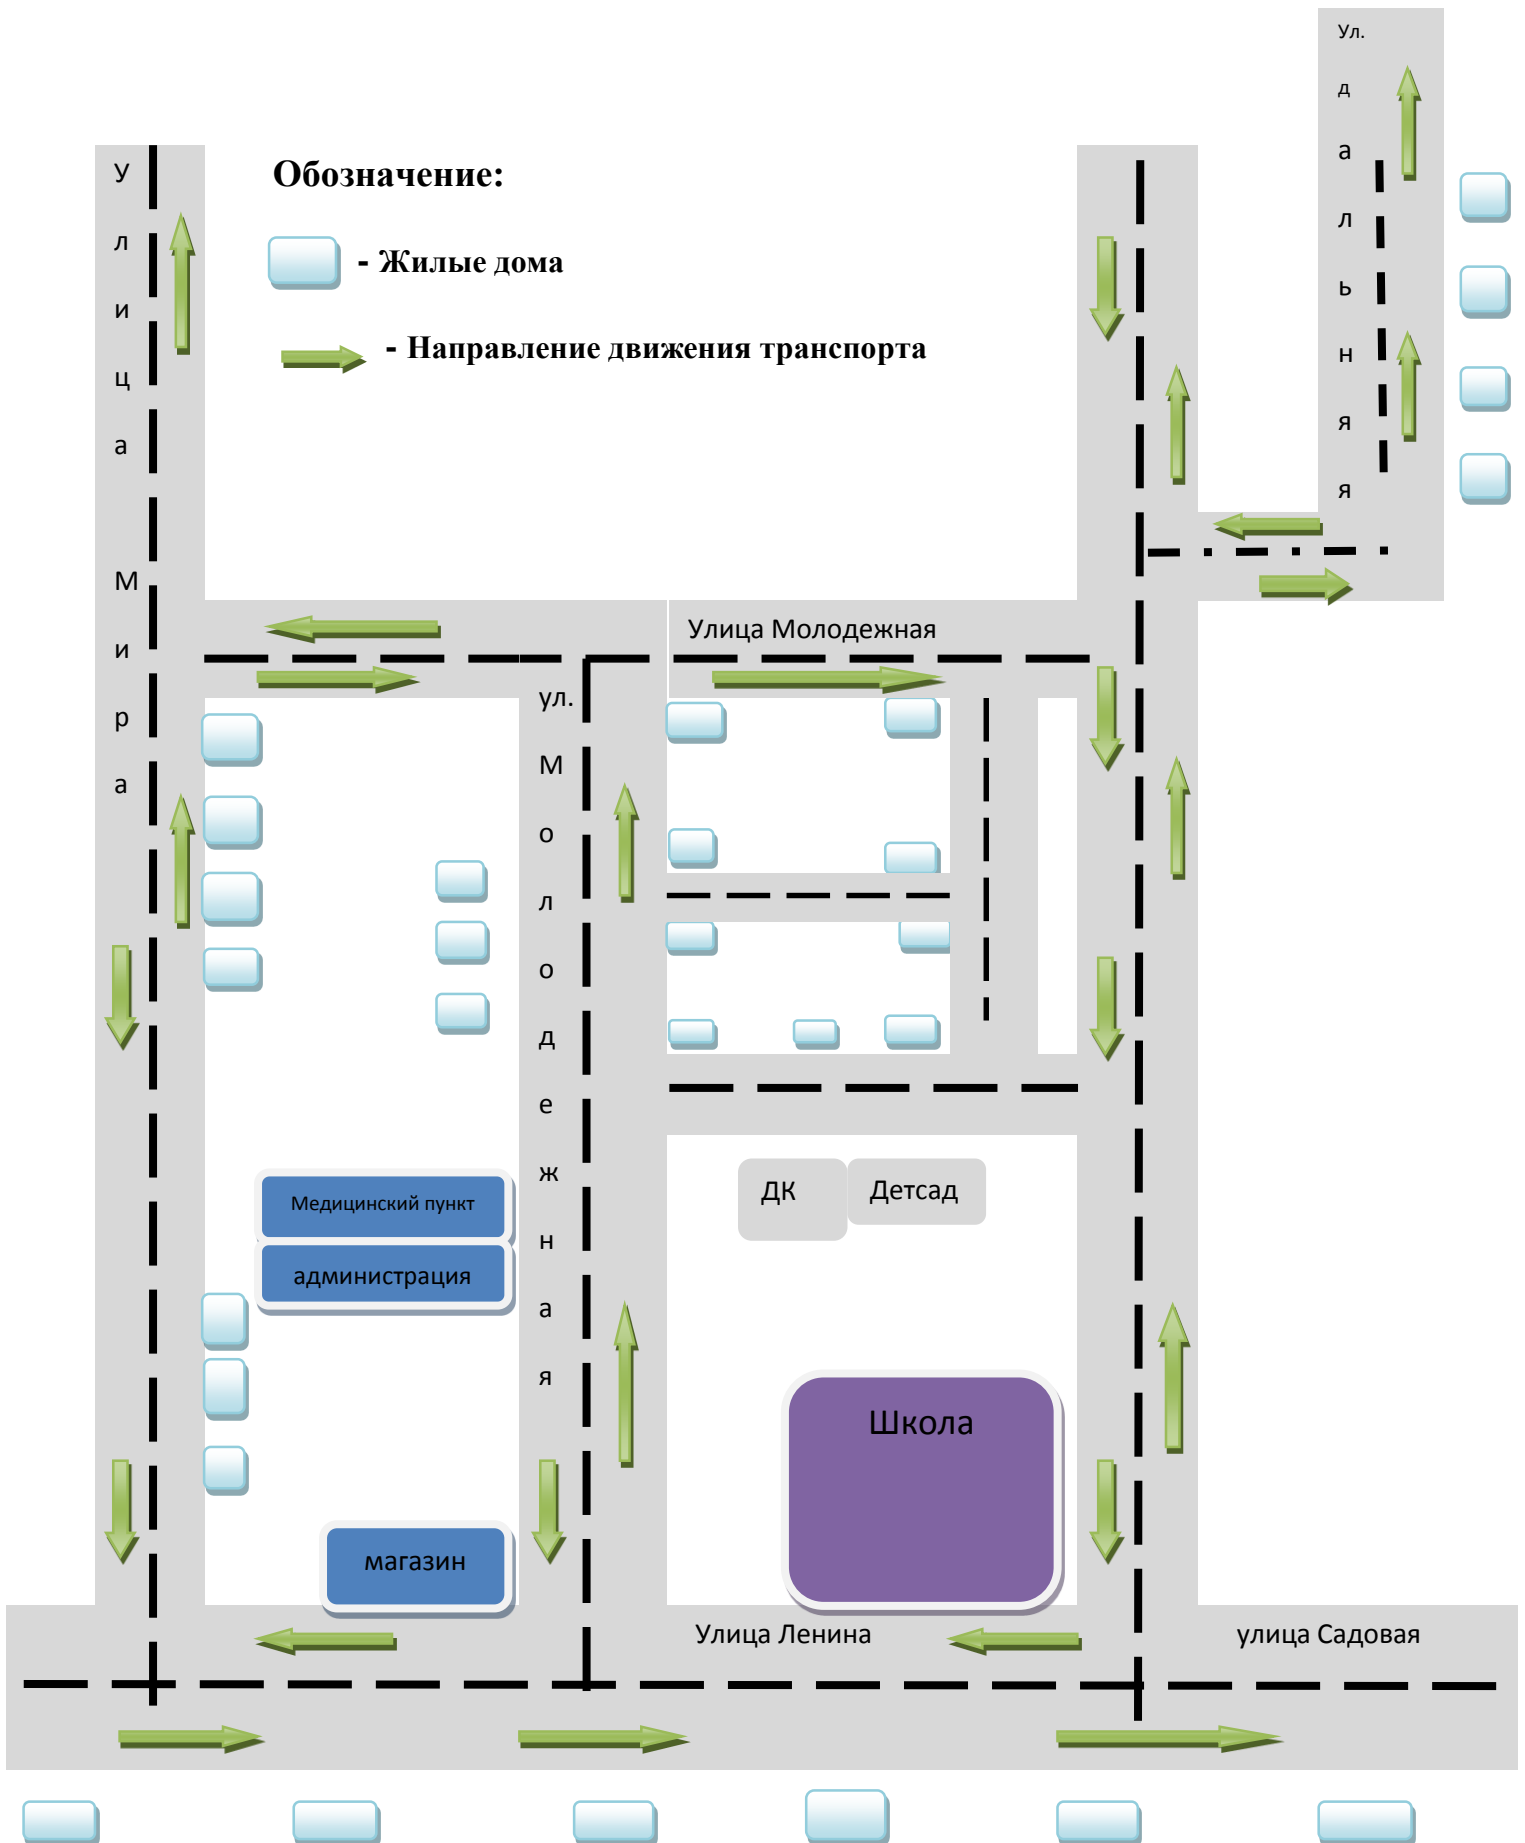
Обозначение:

- Жилые дома

- Направление движения транспорта

Ул. д а л ь н я я

У л и ц а

М и р а

Улица Молодежная

ул. М о л о д е ж н а я

ДК

Детсад

Медицинский пункт

администрация

Школа

магазин

Улица Ленина

улица Садовая